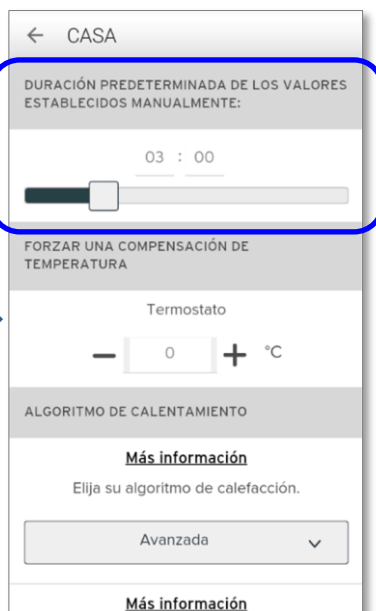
← CASA

DURACIÓN PREDETERMINADA DE LOS VALORES ESTABLECIDOS MANUALMENTE:

03 : 00

FORZAR UNA COMPENSACIÓN DE TEMPERATURA

Termostato

− 0 + °C

ALGORITMO DE CALENTAMIENTO

Más información

Elija su algoritmo de calefacción.

Avanzada

Más información